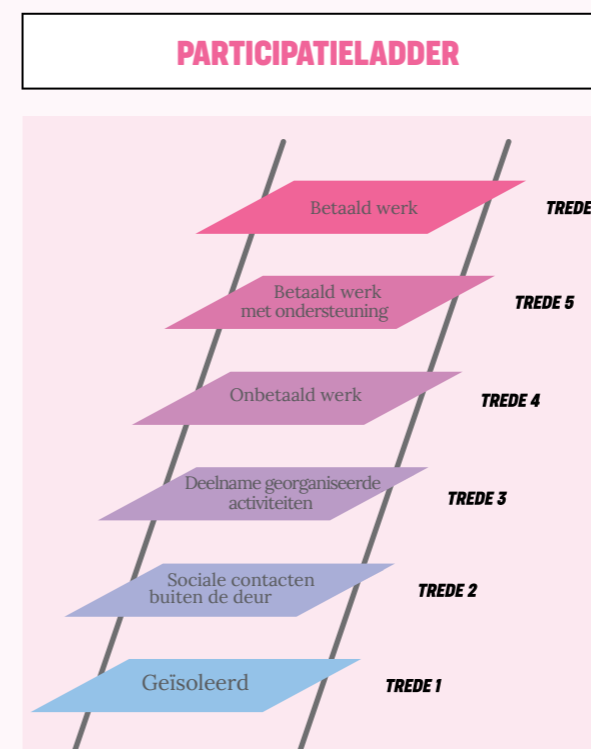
PARTICIPATIELADDER

Betaald werk

TREDE

Betaald werk met ondersteuning

TREDE 5

Onbetaald werk

TREDE 4

Deelname georganiseerde activiteiten

TREDE 3

Sociale contacten buiten de deur

TREDE 2

Geïsoleerd

TREDE 1